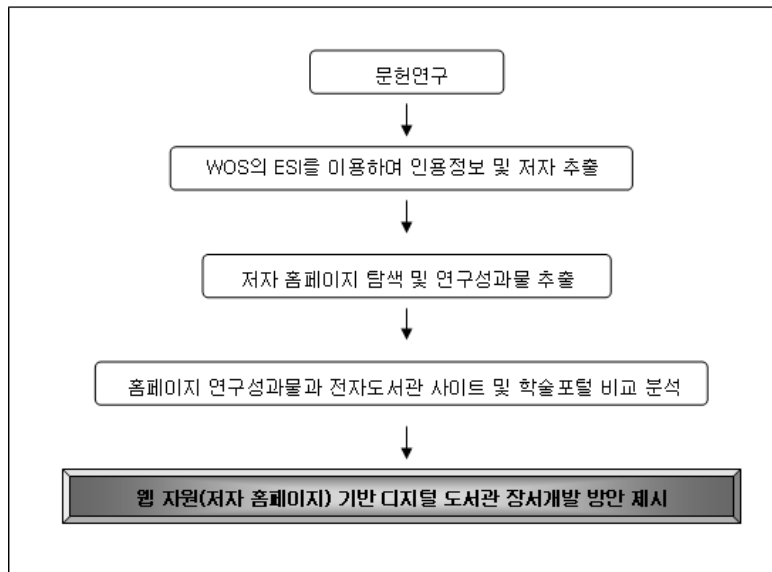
문헌연구

WOS의 ESI를 이용하여 인용정보 및 저자 추출

저자 홈페이지 탐색 및 연구성과물 추출

홈페이지 연구성과물과 전자도서관 사이트 및 학술포털 비교 분석

웹 자원(저자 홈페이지) 기반 디지털 도서관 장서개발 방안 제시